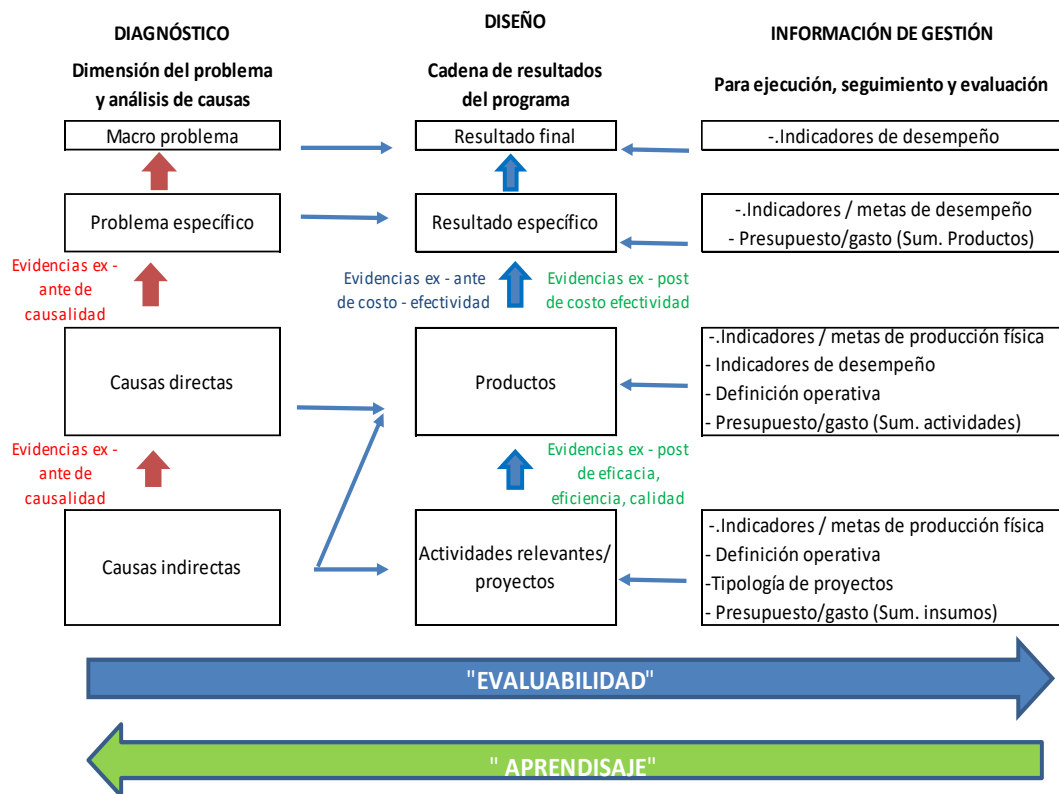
DIAGNÓSTICO

Dimensión del problema y análisis de causas

DISEÑO

Cadena de resultados del programa

INFORMACIÓN DE GESTIÓN

Para ejecución, seguimiento y evaluación

Macro problema

Resultado final

-.Indicadores de desempeño

Problema específico

Resultado específico

-.Indicadores / metas de desempeño
- Presupuesto/gasto (Sum. Productos)

Evidencias ex - ante de causalidad

Evidencias ex - ante de costo - efectividad

Evidencias ex - post de costo efectividad

Causas directas

Productos

-.Indicadores / metas de producción física
- Indicadores de desempeño
- Definición operativa
- Presupuesto/gasto (Sum. actividades)

Evidencias ex - ante de causalidad

Evidencias ex - post de eficacia, eficiencia, calidad

Causas indirectas

Actividades relevantes/ proyectos

-.Indicadores / metas de producción física
- Definición operativa
-Tipología de proyectos
- Presupuesto/gasto (Sum. insumos)

"EVALUABILIDAD"

" APRENDISAJE"